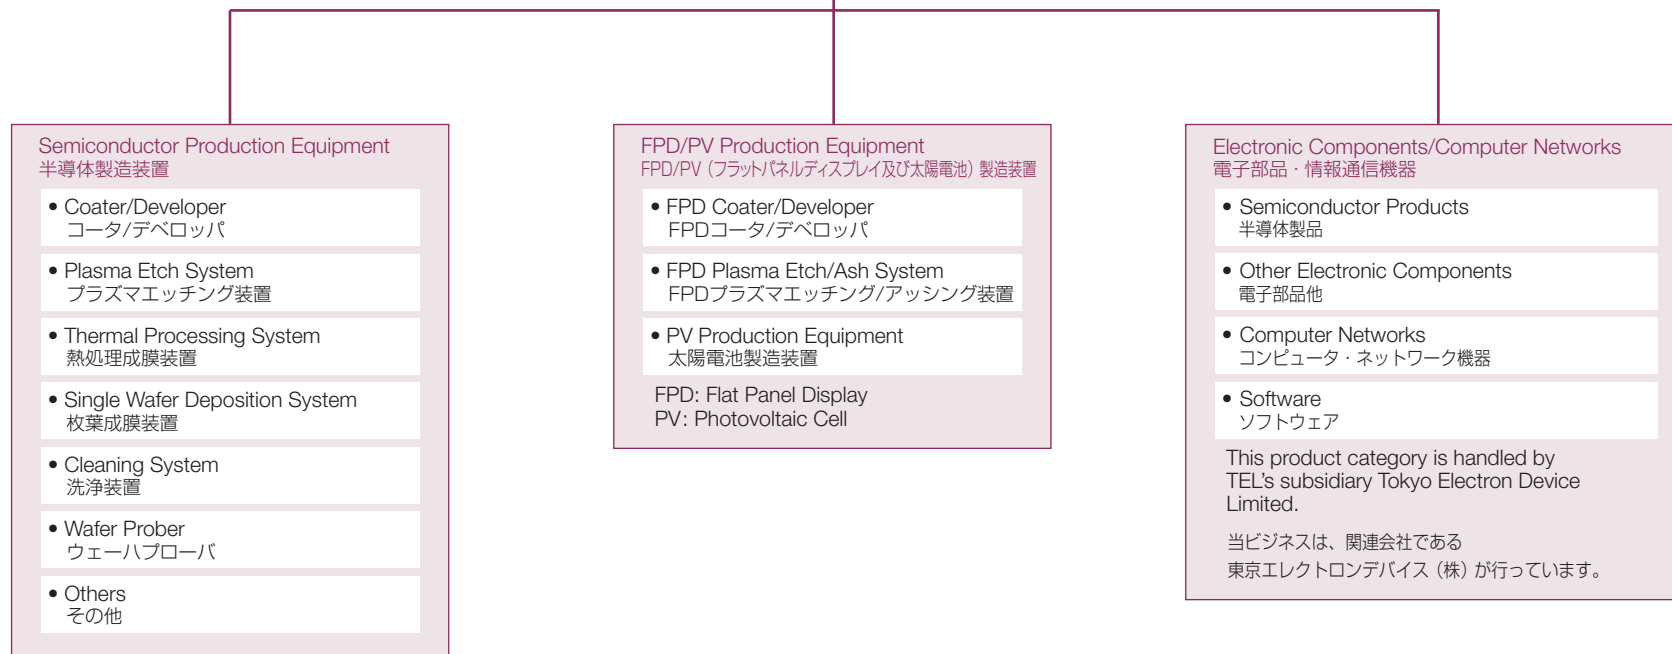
Semiconductor Production Equipment
半導体製造装置

• Coater/Developer
コータ/デベロッパ

• Plasma Etch System
プラズマエッチング装置

• Thermal Processing System
熱処理成膜装置

• Single Wafer Deposition System
枚葉成膜装置

• Cleaning System
洗浄装置

• Wafer Prober
ウェーハプローバ

• Others
その他

FPD/PV Production Equipment
FPD/PV（フラットパネルディスプレイ及び太陽電池）製造装置

• FPD Coater/Developer
FPDコータ/デベロッパ

• FPD Plasma Etch/Ash System
FPDプラズマエッチング/アッシング装置

• PV Production Equipment
太陽電池製造装置

FPD: Flat Panel Display
PV: Photovoltaic Cell

Electronic Components/Computer Networks
電子部品・情報通信機器

• Semiconductor Products
半導体製品

• Other Electronic Components
電子部品他

• Computer Networks
コンピュータ・ネットワーク機器

• Software
ソフトウェア

This product category is handled by TEL's subsidiary Tokyo Electron Device Limited.

当ビジネスは、関連会社である
東京エレクトロンデバイス（株）が行っています。